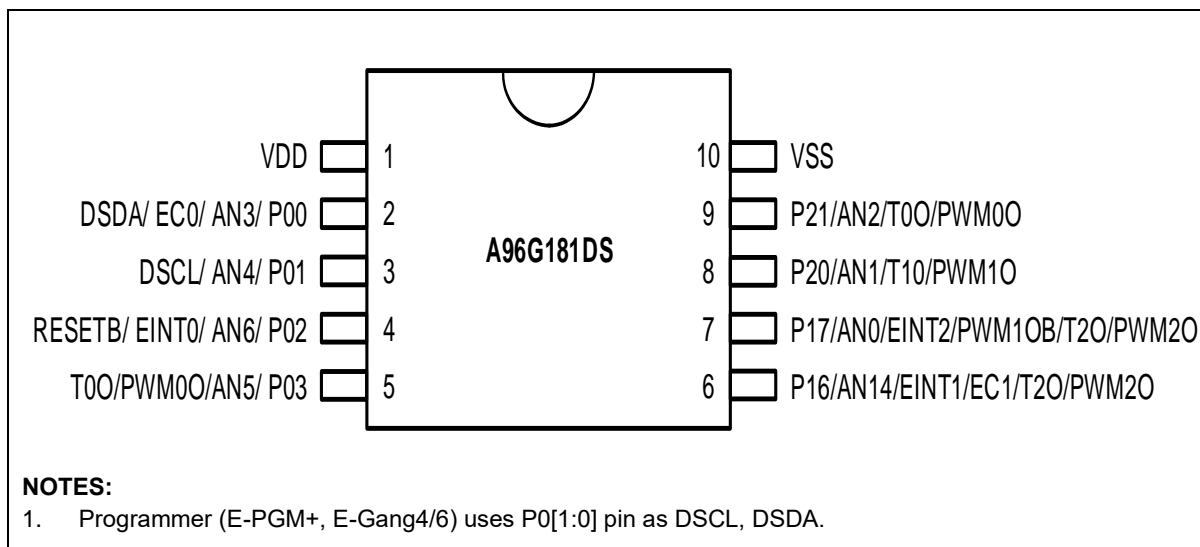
VDD 1
DSDA/ EC0/ AN3/ P00 2
DSCL/ AN4/ P01 3
RESETB/ EINT0/ AN6/ P02 4
T0O/PWM0O/AN5/ P03 5

A96G181DS

10 VSS
9 P21/AN2/T0O/PWM0O
8 P20/AN1/T10/PWM1O
7 P17/AN0/EINT2/PWM1OB/T2O/PWM2O
6 P16/AN14/EINT1/EC1/T2O/PWM2O

NOTES:
1. Programmer (E-PGM+, E-Gang4/6) uses P0[1:0] pin as DSCL, DSDA.